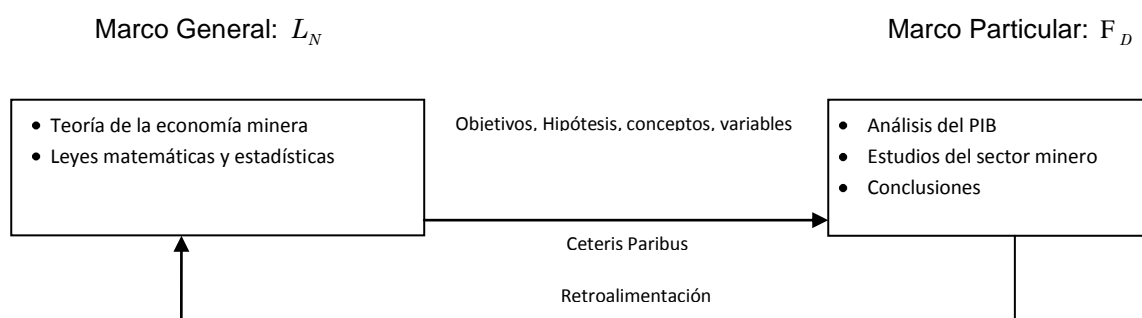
Marco General: $L_N$

Marco Particular: $F_D$

- Teoría de la economía minera
- Leyes matemáticas y estadísticas

Objetivos, Hipótesis, conceptos, variables

- Análisis del PIB
- Estudios del sector minero
- Conclusiones

Ceteris Paribus

Retroalimentación